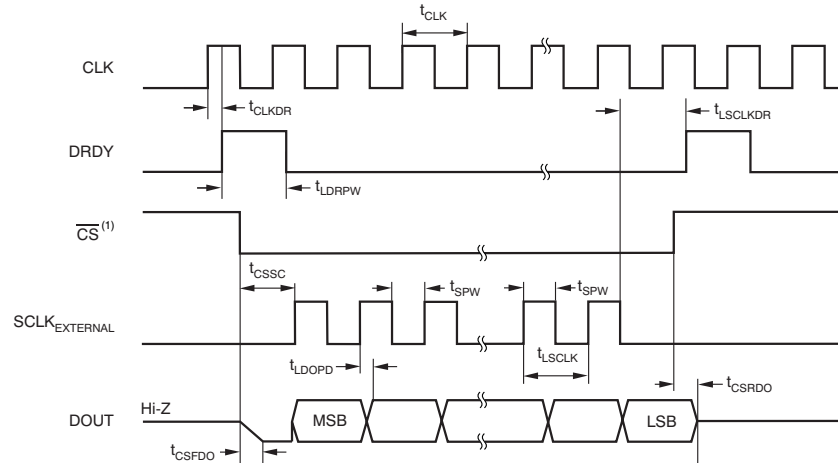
$t_{CLK}$

CLK

$t_{CLKDR}$

$t_{LSCLKDR}$

DRDY

$t_{LDRPW}$

$\overline{CS}^{(1)}$

$t_{CSSC}$

$t_{SPW}$

$t_{SPW}$

$SCLK_{EXTERNAL}$

$t_{LDOPD}$

$t_{LSCLK}$

$t_{CSRDO}$

Hi-Z

DOUT

MSB

LSB

$t_{CSFDO}$